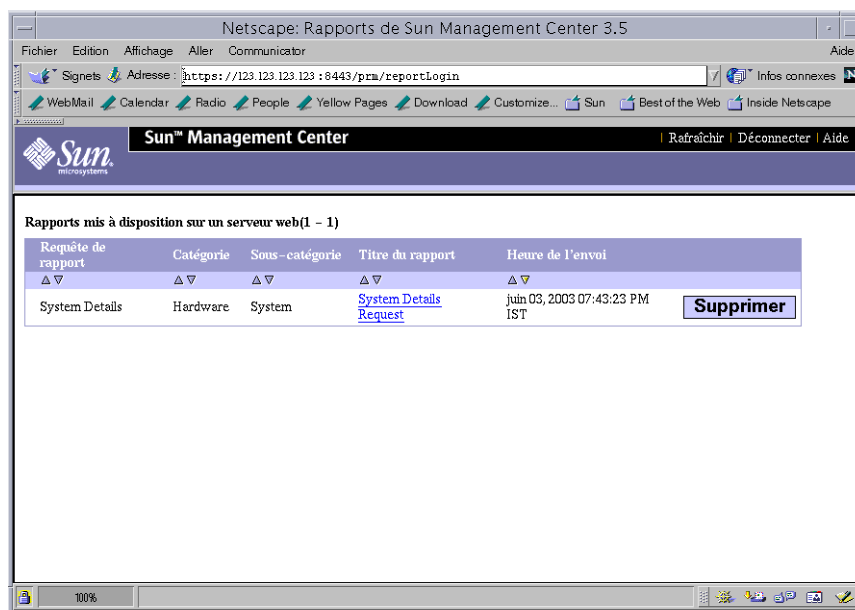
Netscape: Rapports de Sun Management Center 3.5

Fichier Edition Affichage Aller Communicator Aide

Signets Adresse : https://123.123.123.123:8443/prm/reportLogin Infos connexes

WebMail Calendar Radio People Yellow Pages Download Customize... Sun Best of the Web Inside Netscape

Sun microsystems

Sun™ Management Center

| Rafraîchir | Déconnecter | Aide

Rapports mis à disposition sur un serveur web(1 – 1)

| Requête de rapport | Catégorie | Sous-catégorie | Titre du rapport | Heure de l'envoi | |
|---|---|---|---|---|---|
| System Details | Hardware | System | System Details Request | juin 03, 2003 07:43:23 PM IST | Supprimer |

100%